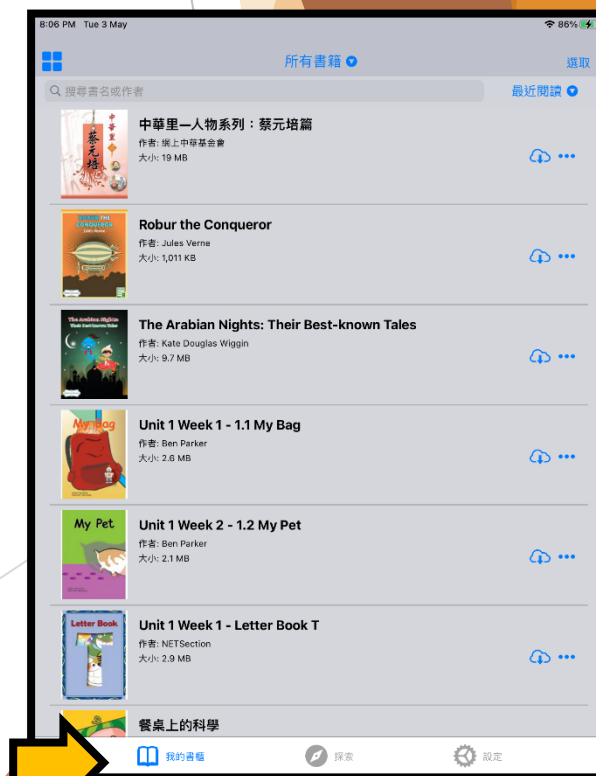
8:06 PM Tue 3 May

86%

所有書籍

選取

搜尋書名或作者

最近閱讀

中華里

蔡元培

中華里—人物系列：蔡元培篇

作者: 網上中華基金會

大小: 19 MB

Robur the Conqueror

Robur the Conqueror

作者: Jules Verne

大小: 1,011 KB

The Arabian Nights

The Arabian Nights: Their Best-known Tales

作者: Kate Douglas Wiggin

大小: 9.7 MB

My Bag

Unit 1 Week 1 - 1.1 My Bag

作者: Ben Parker

大小: 2.6 MB

My Pet

Unit 1 Week 2 - 1.2 My Pet

作者: Ben Parker

大小: 2.1 MB

Letter Book

Unit 1 Week 1 - Letter Book T

作者: NETSection

大小: 2.9 MB

餐桌上的科學

我的書櫃

探索

設定